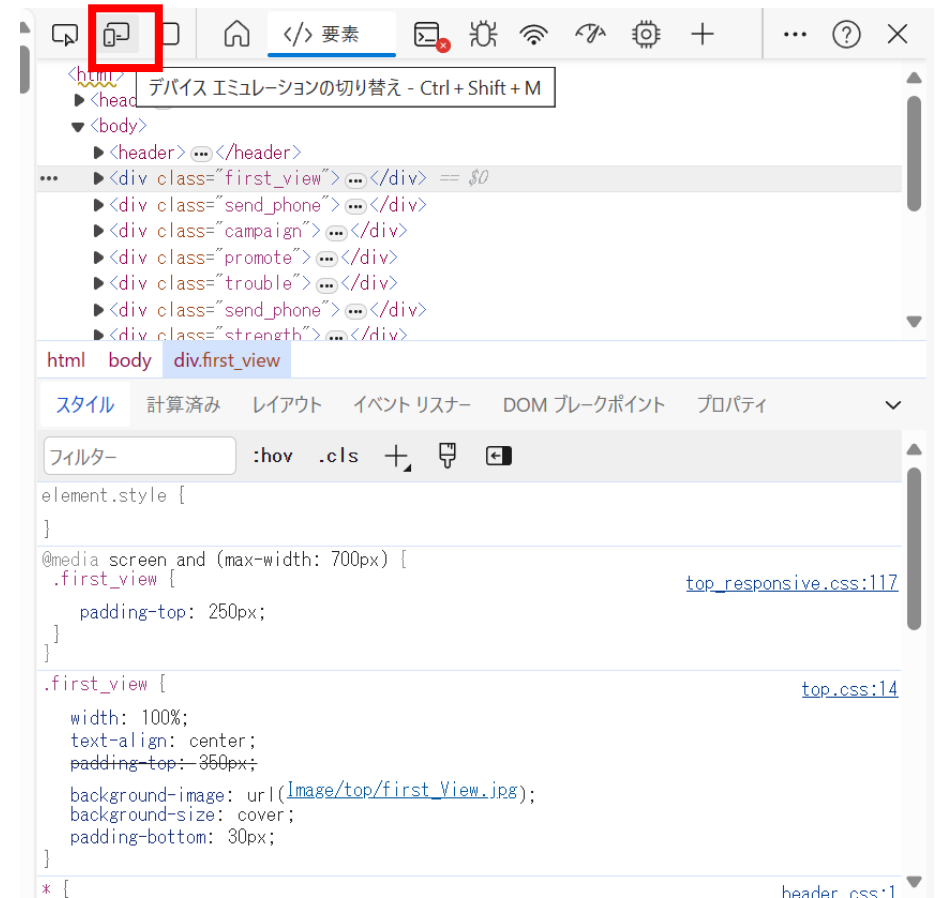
</> 要素

<html>
▶ <head
デバイス エミュレーションの切り替え - Ctrl + Shift + M
▼ <body>
▶ <header> ••• </header>
••• ▶ <div class="first_view"> ••• </div> == $0
▶ <div class="send_phone"> ••• </div>
▶ <div class="campaign"> ••• </div>
▶ <div class="promote"> ••• </div>
▶ <div class="trouble"> ••• </div>
▶ <div class="send_phone"> ••• </div>
▶ <div class="strength"> ••• </div>

html body div.first_view

スタイル 計算済み レイアウト イベント リスナー DOM ブレークポイント プロパティ

フィルター :hov .cls +

element.style {
}

@media screen and (max-width: 700px) {
.first_view { top_responsive.css:117
padding-top: 250px;
}
}

.first_view { top.css:14
width: 100%;
text-align: center;
padding-top: 350px;
background-image: url(Image/top/first_View.jpg);
background-size: cover;
padding-bottom: 30px;
}

* { header.css:1